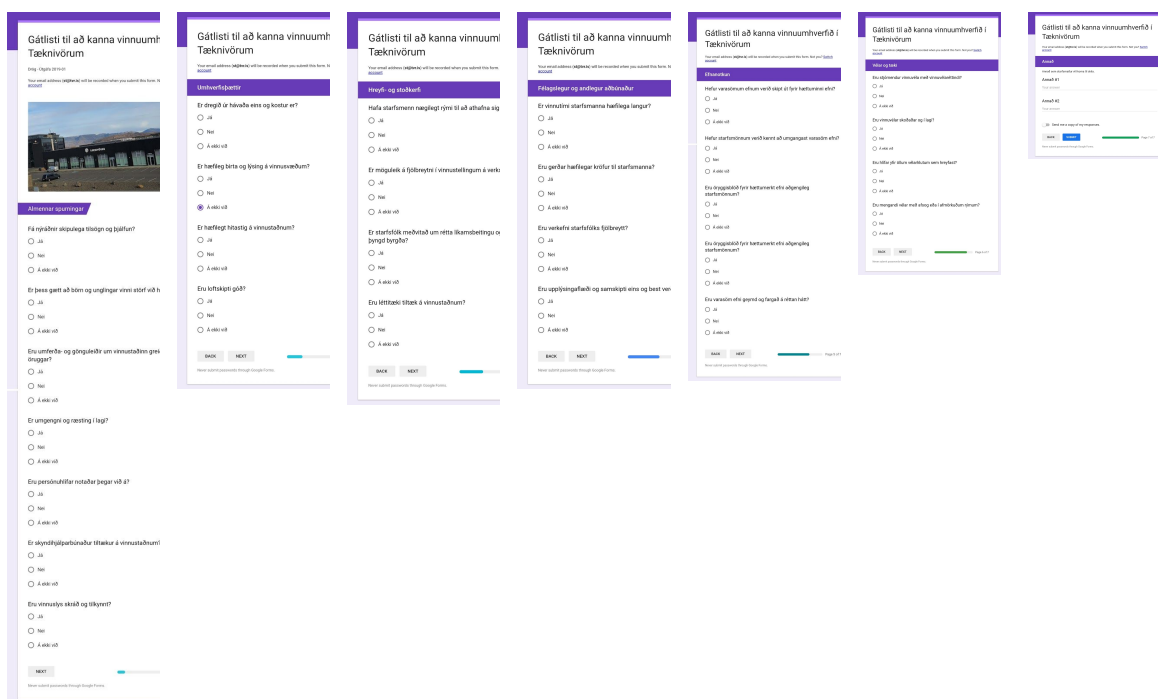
Gátlisti til að kanna vinnuumh
Tæknivörum

Drög - Útgáfa 2019-01

Your email address ([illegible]) will be recorded when you submit this form. Not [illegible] account

Almennar spurningar

Fá nýráðnir skipulega tilsögn og þjálfun?
Já
Nei
Á ekki við

Er þess gætt að börn og unglingar vinni störf við h
Já
Nei
Á ekki við

Eru umferða- og gönguleiðir um vinnustaðinn grei öruggar?
Já
Nei
Á ekki við

Er umgengni og ræsting í lagi?
Já
Nei
Á ekki við

Eru persónuhlífar notaðar þegar við á?
Já
Nei
Á ekki við

Er skyndihjálparbúnaður tiltækur á vinnustaðnum?
Já
Nei
Á ekki við

Eru vinnuslys skráð og tilkynnt?
Já
Nei
Á ekki við

NEXT

Never submit passwords through Google Forms.

Gátlisti til að kanna vinnuumh
Tæknivörum

Your email address ([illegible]) will be recorded when you submit this form. N account

Umhverfisþættir

Er dregið úr hávaða eins og kostur er?
Já
Nei
Á ekki við

Er hæfileg birta og lýsing á vinnusvæðum?
Já
Nei
Á ekki við

Er hæfilegt hitastig á vinnustaðnum?
Já
Nei
Á ekki við

Eru loftskipti góð?
Já
Nei
Á ekki við

BACK NEXT

Never submit passwords through Google Forms.

Gátlisti til að kanna vinnuumh
Tæknivörum

Your email address ([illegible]) will be recorded when you submit this form. Not account

Hreyfi- og stoðkerfi

Hafa starfsmenn nægilegt rými til að athafna sig
Já
Nei
Á ekki við

Er möguleik á fjölbreytni í vinnustellingum á verk
Já
Nei
Á ekki við

Er starfsfólk meðvitað um rétta líkamsbeitingu og byngd byrgða?
Já
Nei
Á ekki við

Eru léttitæki tiltæk á vinnustaðnum?
Já
Nei
Á ekki við

BACK NEXT

Never submit passwords through Google Forms.

Gátlisti til að kanna vinnuumh
Tæknivörum

Your email address ([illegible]) will be recorded when you submit this form. Not account

Félagslegur og andlegur aðbúnaður

Er vinnutími starfsmanna hæfilega langur?
Já
Nei
Á ekki við

Eru gerðar hæfilegar kröfur til starfsmanna?
Já
Nei
Á ekki við

Eru verkefni starfsfólks fjölbreytt?
Já
Nei
Á ekki við

Eru upplýsingaflæði og samskipti eins og best ver
Já
Nei
Á ekki við

BACK NEXT

Never submit passwords through Google Forms.

Gátlisti til að kanna vinnuumhverfið í Tæknivörum

Your email address ([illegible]) will be recorded when you submit this form. Not you? Switch account

Efnanotkun

Hefur varasömum efnum verið skipt út fyrir hættuminni efni?
Já
Nei
Á ekki við

Hefur starfsmönnum verið kennt að umgangast varasöm efni?
Já
Nei
Á ekki við

Eru öryggisblöð fyrir hættumerkt efni aðgengileg starfsmönnum?
Já
Nei
Á ekki við

Eru öryggisblöð fyrir hættumerkt efni aðgengileg starfsmönnum?
Já
Nei
Á ekki við

Eru varasöm efni geymd og fargað á réttan hátt?
Já
Nei
Á ekki við

BACK NEXT Page 6 of 7

Never submit passwords through Google Forms.

Gátlisti til að kanna vinnuumhverfið í Tæknivörum

Your email address ([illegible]) will be recorded when you submit this form. Not you? Switch account

Vélar og tæki

Eru skjólverndur vinnuvéla með vinnueftirlitinu?
Já
Nei
Á ekki við

Eru vinnuvélar skoðaðar og í lagi?
Já
Nei
Á ekki við

Eru hlífar yfir öllum vélarhlutum sem hreyfast?
Já
Nei
Á ekki við

Eru merkingar véla með aðvörunar- og athugasemdum skýrum?
Já
Nei
Á ekki við

BACK NEXT Page 6 of 7

Never submit passwords through Google Forms.

Gátlisti til að kanna vinnuumhverfið í Tæknivörum

Your email address ([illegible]) will be recorded when you submit this form. Not you? Switch account

Annað

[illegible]

Annað #1
Your answer

Annað #2
Your answer

Send me a copy of my responses

BACK SUBMIT Page 7 of 7

Never submit passwords through Google Forms.